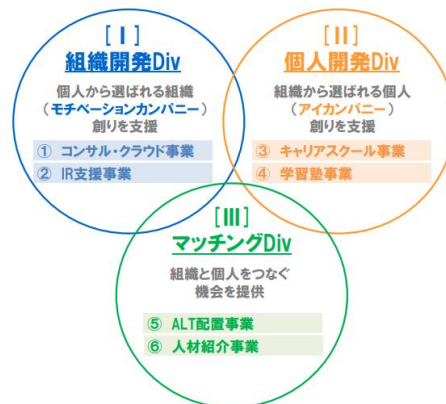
[Ⅰ]
組織開発Div

個人から選ばれる組織
（モチベーションカンパニー）
創りを支援

① コンサル・クラウド事業
② IR支援事業

[Ⅱ]
個人開発Div

組織から選ばれる個人
（アイカンパニー）
創りを支援

③ キャリアスクール事業
④ 学習塾事業

[Ⅲ]
マッチングDiv

組織と個人をつなぐ
機会を提供

⑤ ALT配置事業
⑥ 人材紹介事業